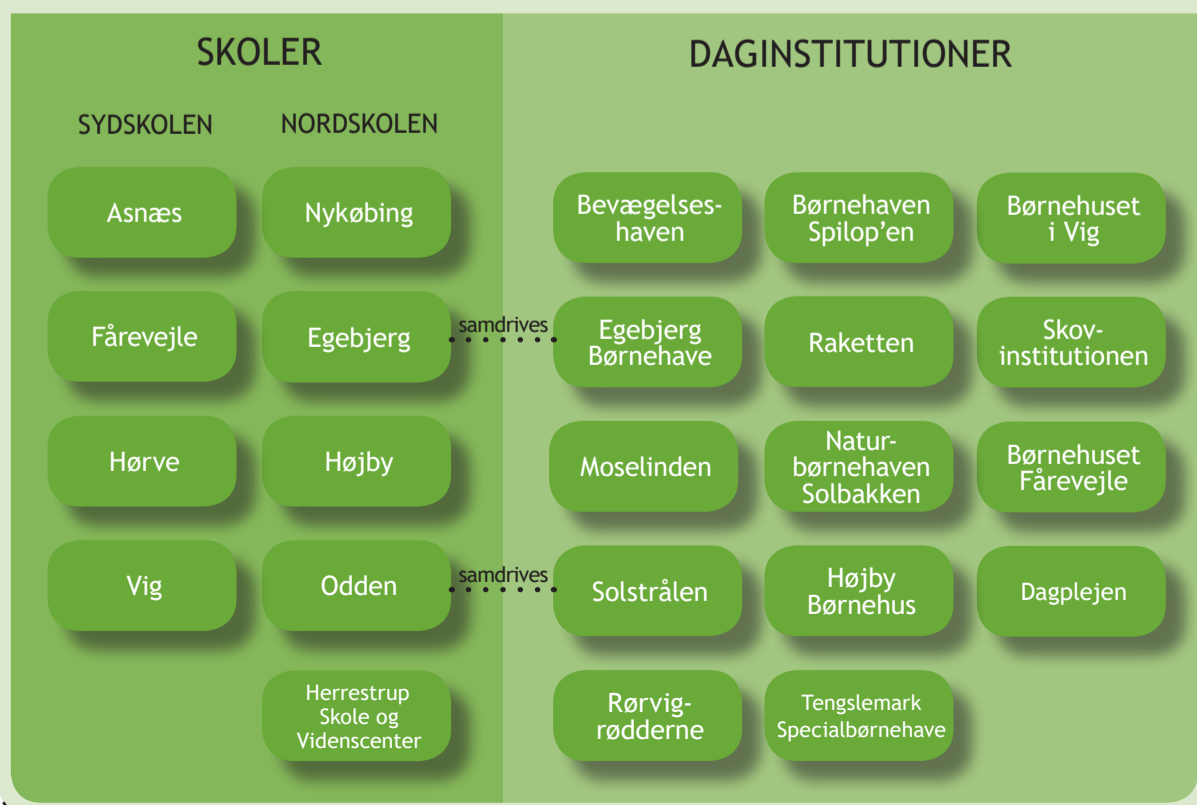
SKOLER

SYDSKOLEN

Asnæs

Fårevejle

Hørve

Vig

NORDSKOLEN

Nykøbing

Egebjerg

Højby

Odden

Herrestrup Skole og Videnscenter

samdrives

samdrives

DAGINSTITUTIONER

Bevægelseshaven

Børnehaven Spilop'en

Børnehuset i Vig

Egebjerg Børnehave

Raketten

Skovinstitutionen

Moselinden

Naturbørnehaven Solbakken

Børnehuset Fårevejle

Solstrålen

Højby Børnehus

Dagplejen

Rørvigrødderne

Tengslemark Specialbørnehave